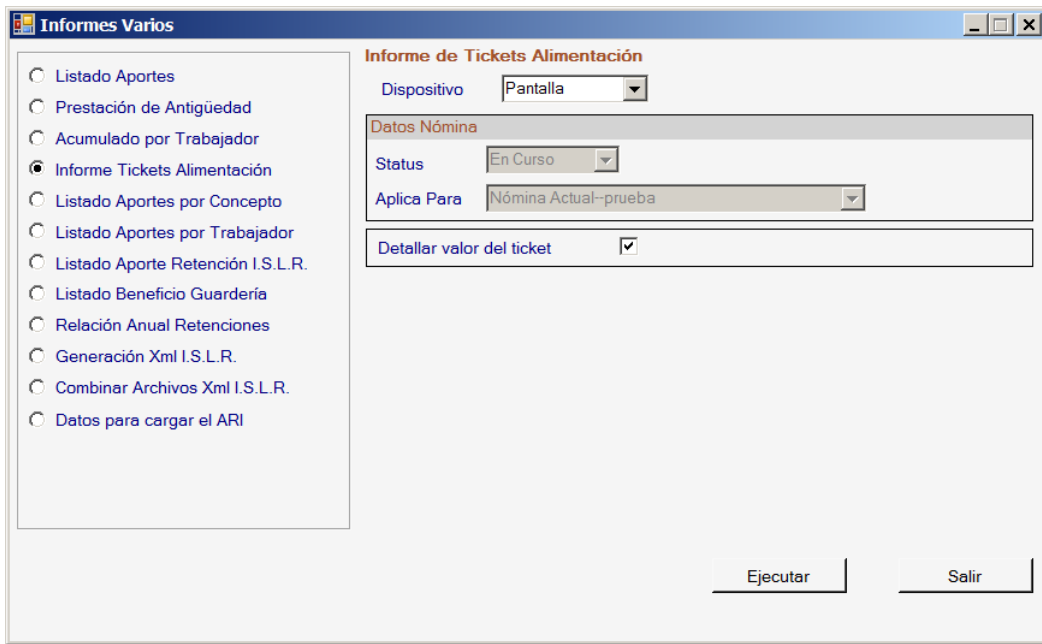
Informes Varios

Listado Aportes
Prestación de Antigüedad
Acumulado por Trabajador
Informe Tickets Alimentación
Listado Aportes por Concepto
Listado Aportes por Trabajador
Listado Aporte Retención I.S.L.R.
Listado Beneficio Guardería
Relación Anual Retenciones
Generación Xml I.S.L.R.
Combinar Archivos Xml I.S.L.R.
Datos para cargar el ARI

Informe de Tickets Alimentación
Dispositivo Pantalla
Datos Nómina
Status En Curso
Aplica Para Nómina Actual--prueba
Detallar valor del ticket

Ejecutar
Salir